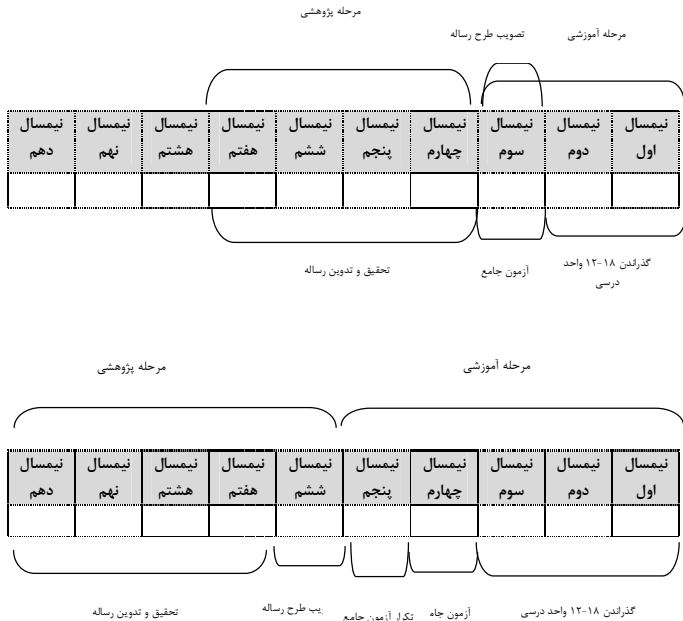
مرحله پژوهشی

تصویب طرح رساله

مرحله آموزشی

| نیمسال دهم | نیمسال نهم | نیمسال هشتم | نیمسال هفتم | نیمسال ششم | نیمسال پنجم | نیمسال چهارم | نیمسال سوم | نیمسال دوم | نیمسال اول |
|---|---|---|---|---|---|---|---|---|---|
| | | | | | | | | | |

تحقیق و تدوین رساله

آزمون جامع

گذراندن ۱۸-۱۲ واحد درسی

مرحله پژوهشی

مرحله آموزشی

| نیمسال دهم | نیمسال نهم | نیمسال هشتم | نیمسال هفتم | نیمسال ششم | نیمسال پنجم | نیمسال چهارم | نیمسال سوم | نیمسال دوم | نیمسال اول |
|---|---|---|---|---|---|---|---|---|---|
| | | | | | | | | | |

تحقیق و تدوین رساله

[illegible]یب طرح رساله

تکرار آزمون جامع

آزمون جا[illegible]

گذراندن ۱۸-۱۲ واحد درسی